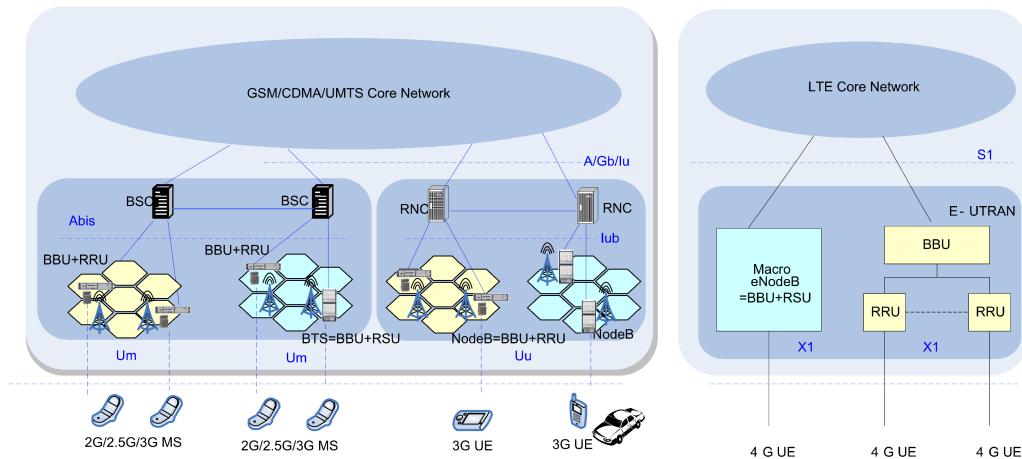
GSM/CDMA/UMTS Core Network

A/Gb/Iu

BSC

BSC

Abis

BBU+RRU

BBU+RRU

RNC

RNC

Iub

BTS=BBU+RSU

NodeB=BBU+RRU

NodeB

Um

Um

Uu

2G/2.5G/3G MS

2G/2.5G/3G MS

3G UE

3G UE

LTE Core Network

S1

E- UTRAN

Macro eNodeB =BBU+RSU

BBU

RRU

RRU

X1

X1

4 G UE

4 G UE

4 G UE